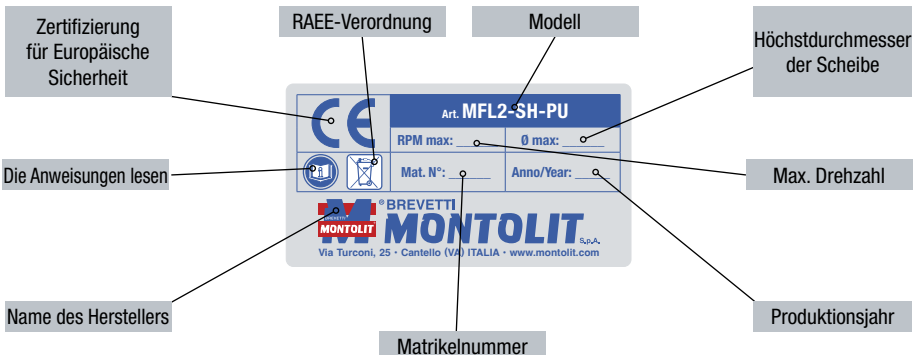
Zertifizierung für Europäische Sicherheit

RAEE-Verordnung

Modell

Höchstdurchmesser der Scheibe

CE

Art. MFL2-SH-PU

RPM max: \_\_\_\_\_

Ø max: \_\_\_\_\_

Die Anweisungen lesen

Mat. N°: \_\_\_\_\_

Anno/Year: \_\_\_\_

Max. Drehzahl

BREVETTI MONTOLIT

® BREVETTI

MONTOLIT S.p.A.

Via Turconi, 25 • Cantello (VA) ITALIA • www.montolit.com

Name des Herstellers

Produktionsjahr

Matrikelnummer